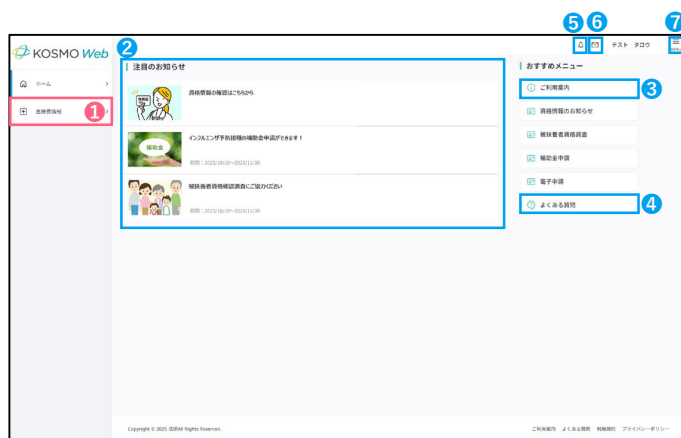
KOSMO Web

ホーム
医療費情報
1
2
注目のお知らせ
資格情報の確認はこちらから
インフルエンザ予防接種の補助金申請ができます！
補助金
期間：2023/10/10〜2023/11/30
被扶養者資格確認調査にご協力ください
期間：2023/10/10〜2023/11/30

5 6 7
テスト タロウ
おすすめメニュー
ご利用案内
3
資格情報のお知らせ
被扶養者資格調査
補助金申請
電子申請
よくある質問
4

Copyright © 2025 法研All Rights Reserved.
ご利用案内 よくある質問 利用規約 プライバシーポリシー